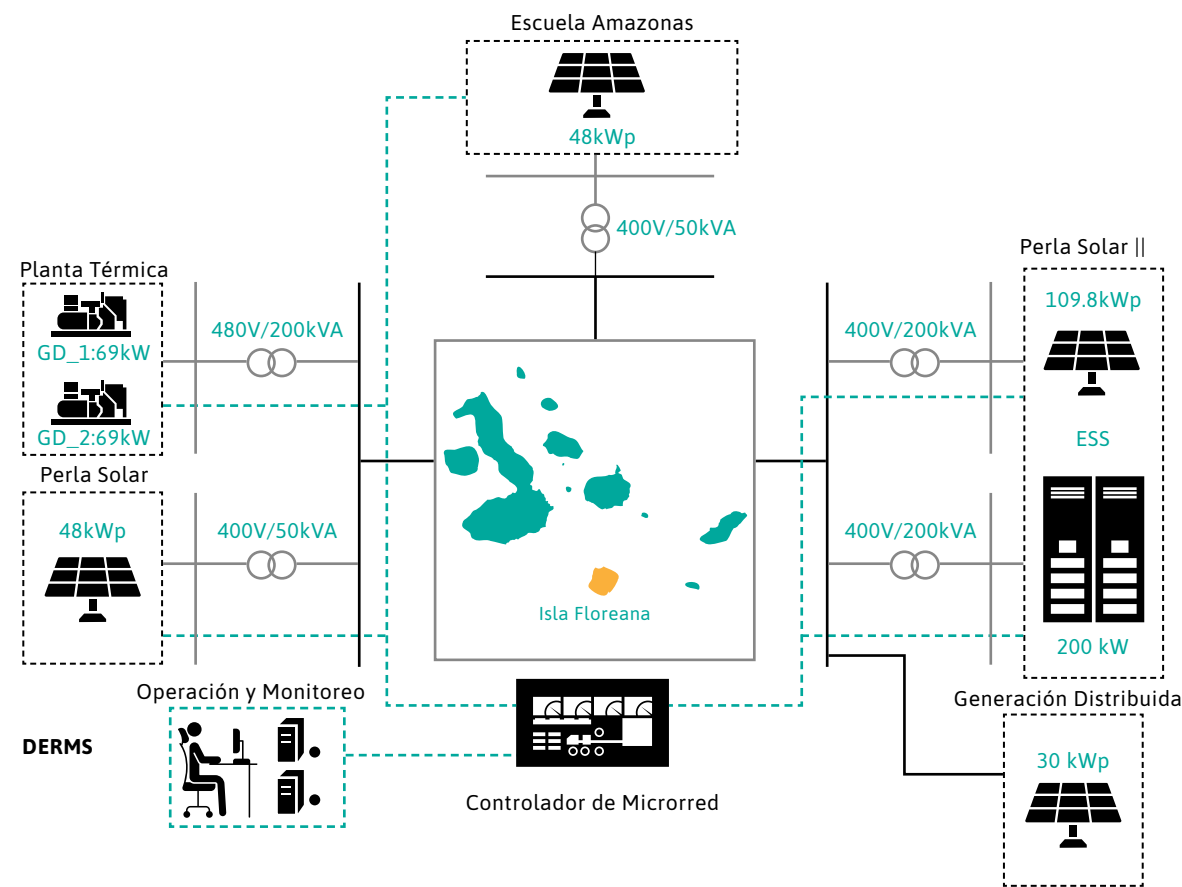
Escuela Amazonas

48kWp

400V/50kVA

Planta Térmica

GD_1:69kW

GD_2:69kW

480V/200kVA

Perla Solar

48kWp

400V/50kVA

Perla Solar ||

109.8kWp

400V/200kVA

ESS

400V/200kVA

200 kW

Isla Floreana

Operación y Monitoreo

DERMS

Controlador de Microrred

Generación Distribuida

30 kWp